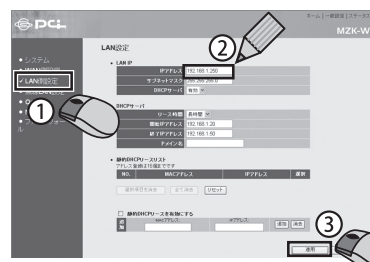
PCI

ホーム | 一般設定 | サービス

MZK-W

LAN設定

システム

LAN側設定

①

②

③

LAN IP

IPアドレス 192.168.1.250

サブネットマスク 255.255.255.0

DHCPサーバ 有効

DHCPサーバ

リース時間 永続

開始IPアドレス 192.168.1.30

終了IPアドレス 192.168.1.50

ドメイン名

固定DHCPリースリスト

アドレスを設定して下さい

| NO. | MACアドレス | IPアドレス | 選択 |
|---|---|---|---|

選択項目を削除 全て削除 リセット

固定DHCPリースを有効にする

MACアドレス IPアドレス 追加 消去

適用